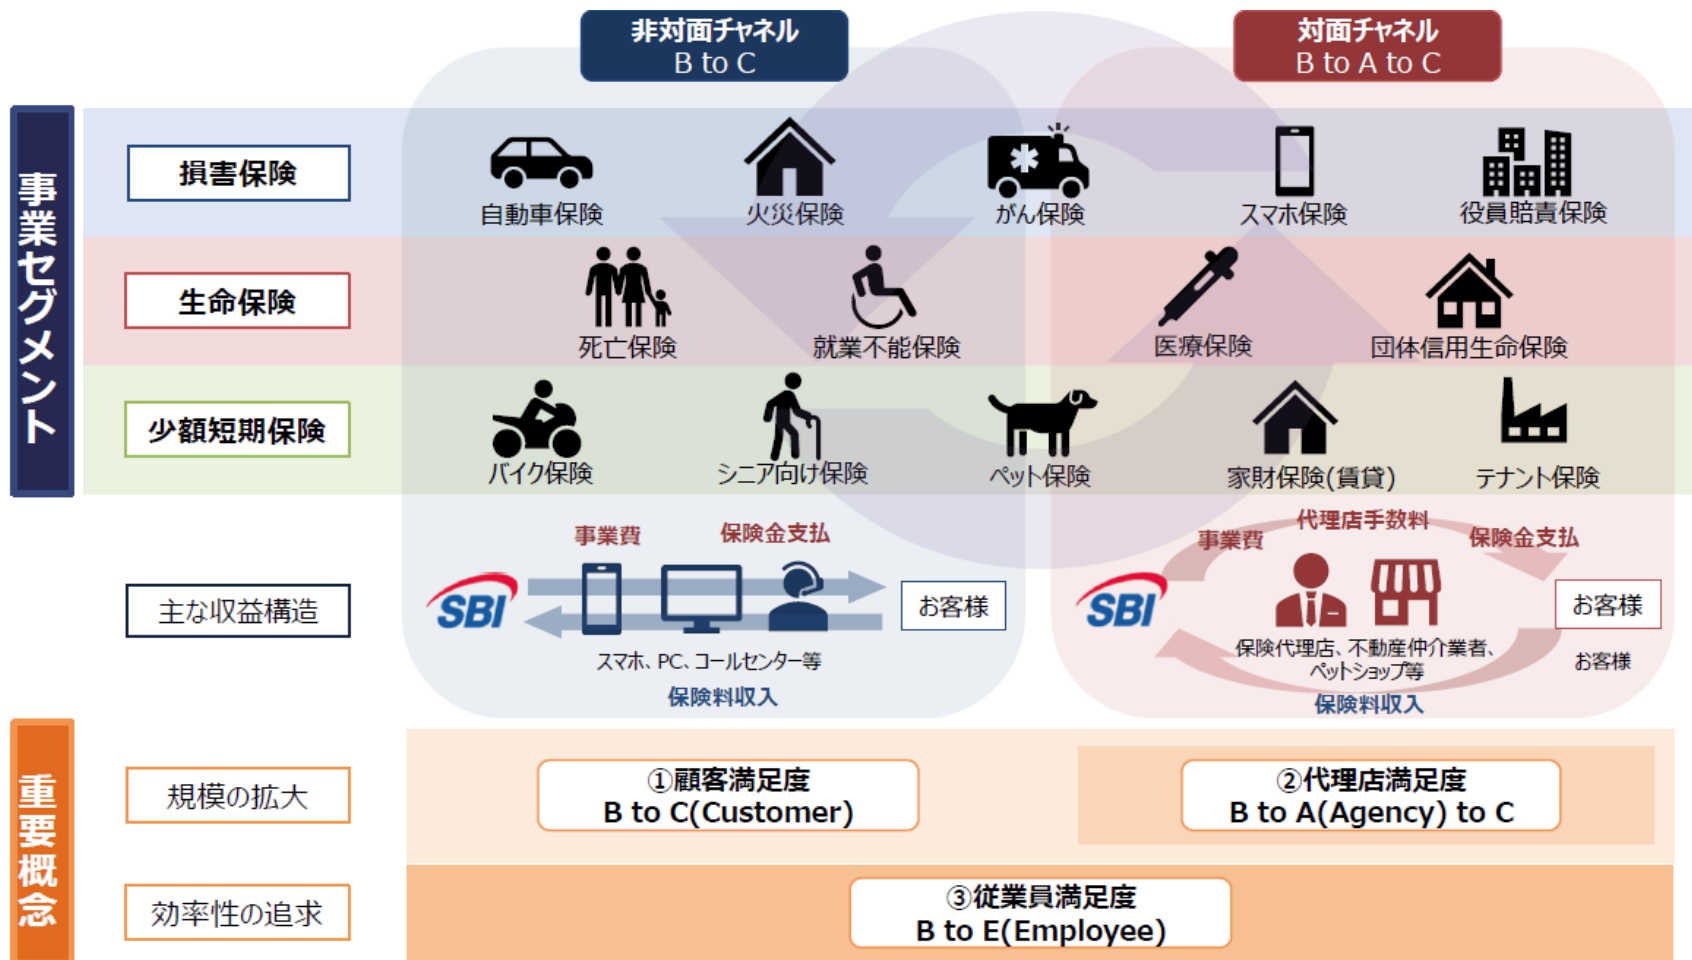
非対面チャネル
B to C

対面チャネル
B to A to C

事業セグメント

損害保険

自動車保険
火災保険
がん保険
スマホ保険
役員賠責保険

生命保険

死亡保険
就業不能保険
医療保険
団体信用生命保険

少額短期保険

バイク保険
シニア向け保険
ペット保険
家財保険(賃貸)
テナント保険

主な収益構造

事業費
保険金支払
SBI
お客様
スマホ、PC、コールセンター等
保険料収入

代理店手数料
事業費
保険金支払
SBI
お客様
保険代理店、不動産仲介業者、ペットショップ等
お客様
保険料収入

重要概念

規模の拡大

①顧客満足度
B to C(Customer)

②代理店満足度
B to A(Agency) to C

効率性の追求

③従業員満足度
B to E(Employee)